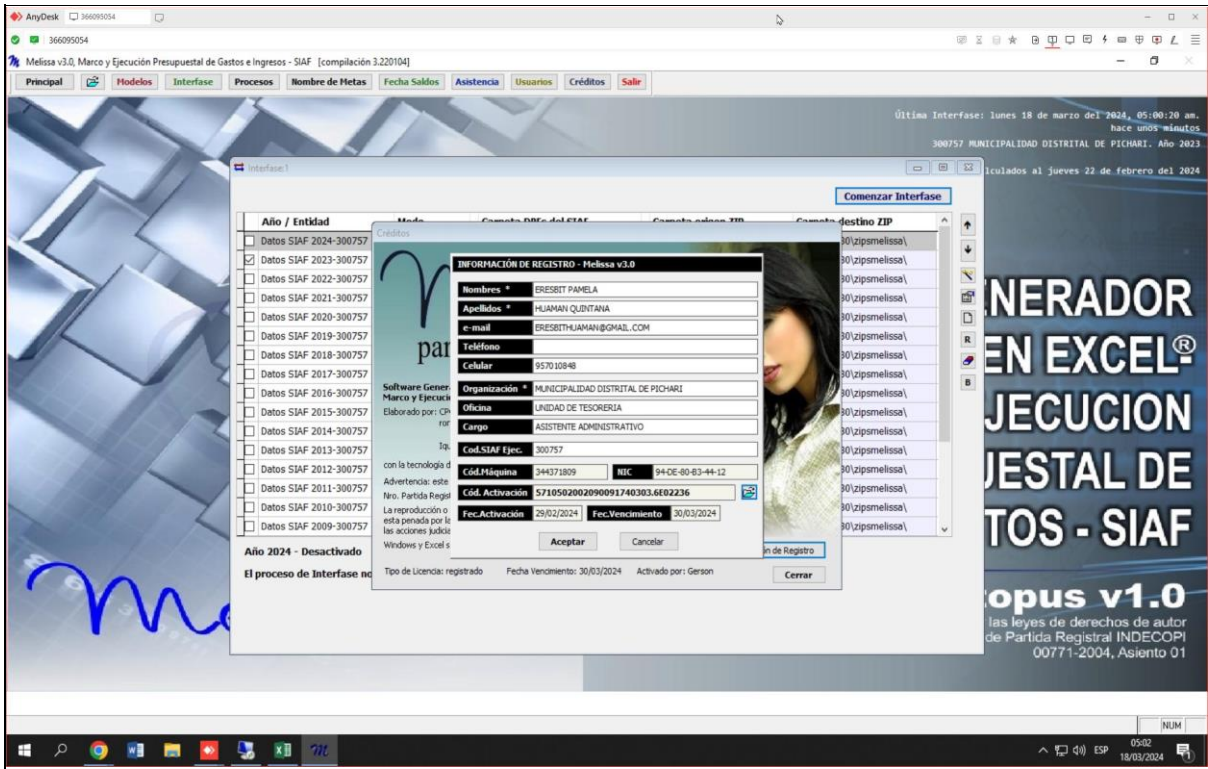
AnyDesk 366095054
366095054
Melissa v3.0, Marco y Ejecución Presupuestal de Gastos e Ingresos - SIAF [compilación 3.220104]
Principal | Modelos | Interfase | Procesos | Nombre de Metas | Fecha Saldos | Asistencia | Usuarios | Créditos | Salir

Última Interfase: lunes 18 de marzo del 2024, 05:00:20 am. hace unos minutos
300757 MUNICIPALIDAD DISTRITAL DE PICHARI. Año 2023
lculados al jueves 22 de febrero del 2024

Interfase:1
Comenzar Interfase
Año / Entidad
Datos SIAF 2024-300757
Datos SIAF 2023-300757
Datos SIAF 2022-300757
Datos SIAF 2021-300757
Datos SIAF 2020-300757
Datos SIAF 2019-300757
Datos SIAF 2018-300757
Datos SIAF 2017-300757
Datos SIAF 2016-300757
Datos SIAF 2015-300757
Datos SIAF 2014-300757
Datos SIAF 2013-300757
Datos SIAF 2012-300757
Datos SIAF 2011-300757
Datos SIAF 2010-300757
Datos SIAF 2009-300757
Carpeta destino ZIP
30\zipsmelissa\
30\zipsmelissa\
30\zipsmelissa\
30\zipsmelissa\
30\zipsmelissa\
30\zipsmelissa\
30\zipsmelissa\
30\zipsmelissa\
30\zipsmelissa\
30\zipsmelissa\
30\zipsmelissa\
30\zipsmelissa\
30\zipsmelissa\
30\zipsmelissa\
30\zipsmelissa\
30\zipsmelissa\
Año 2024 - Desactivado
El proceso de Interfase no

Créditos
par
Software Gener
Marco y Ejecuci
Elaborado por: CP
ror
Iq
con la tecnología d
Advertencia: este
Nro. Partida Regis
La reproducción o
esta penada por la
las acciones judici
Windows y Excel s
Tipo de Licencia: registrado Fecha Vencimiento: 30/03/2024 Activado por: Gerson
in de Registro
Cerrar

INFORMACIÓN DE REGISTRO - Melissa v3.0
Nombres * ERESBIT PAMELA
Apellidos * HUAMAN QUINTANA
e-mail ERESBITHUAMAN@GMAIL.COM
Teléfono
Celular 957010848
Organización * MUNICIPALIDAD DISTRITAL DE PICHARI
Oficina UNIDAD DE TESORERIA
Cargo ASISTENTE ADMINISTRATIVO
Cod.SIAF Ejec. 300757
Cód.Máquina 344371809 NIC 94-DE-80-B3-44-12
Cód. Activación 5710502002090091740303.6E02236
Fec.Activación 29/02/2024 Fec.Vencimiento 30/03/2024
Aceptar Cancelar

NERADOR
EN EXCEL®
JECUCION
UESTAL DE
TOS - SIAF
opus v1.0
las leyes de derechos de autor
de Partida Registral INDECOPI
00771-2004, Asiento 01

NUM
ESP 05:02 18/03/2024